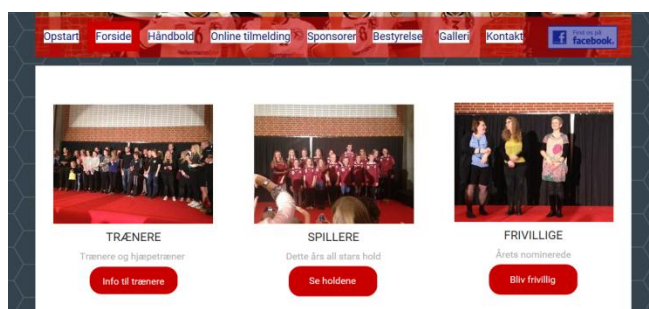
Opstart Forside Håndbold Online tilmelding Sponsorer Bestyrelse Galleri Kontakt

Find os på facebook.

TRÆNERE
Trænere og hjælpetræner
Info til trænere

SPILLERE
Dette års all stars hold
Se holdene

FRIVILLIGE
Årets nominerede
Bliv frivillig